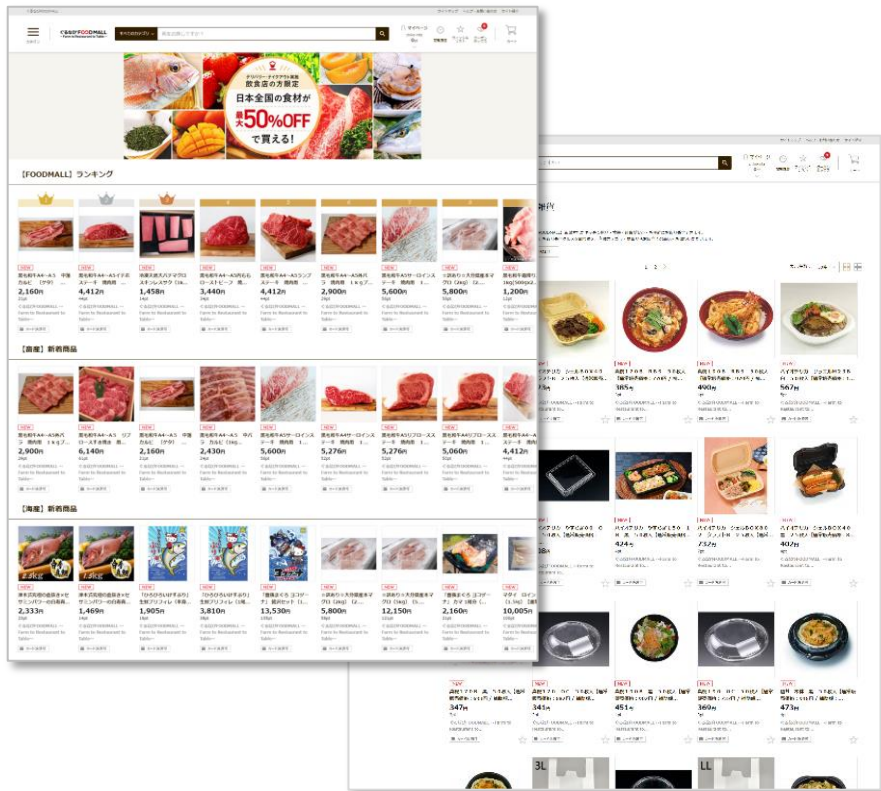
ぐるなびFOODMALL
Farm to Restaurant to Table

テイクアウト・デリバリー実施 飲食店の方限定
日本全国の食材が
最大50%OFF
で買える！

【FOODMALL】ランキング

2,160円
4,412円
1,458円
3,440円
4,412円
2,900円
5,600円
5,800円
1,200円

【畜産】新着商品

2,900円
6,140円
2,160円
2,430円
5,600円
5,276円
5,276円
5,060円
4,412円

【海産】新着商品

2,333円
1,469円
1,905円
3,810円
13,530円
5,800円
12,150円
2,160円
10,005円

NEW
365円
490円
567円
424円
732円
347円
345円
451円
369円
473円
3L
LL